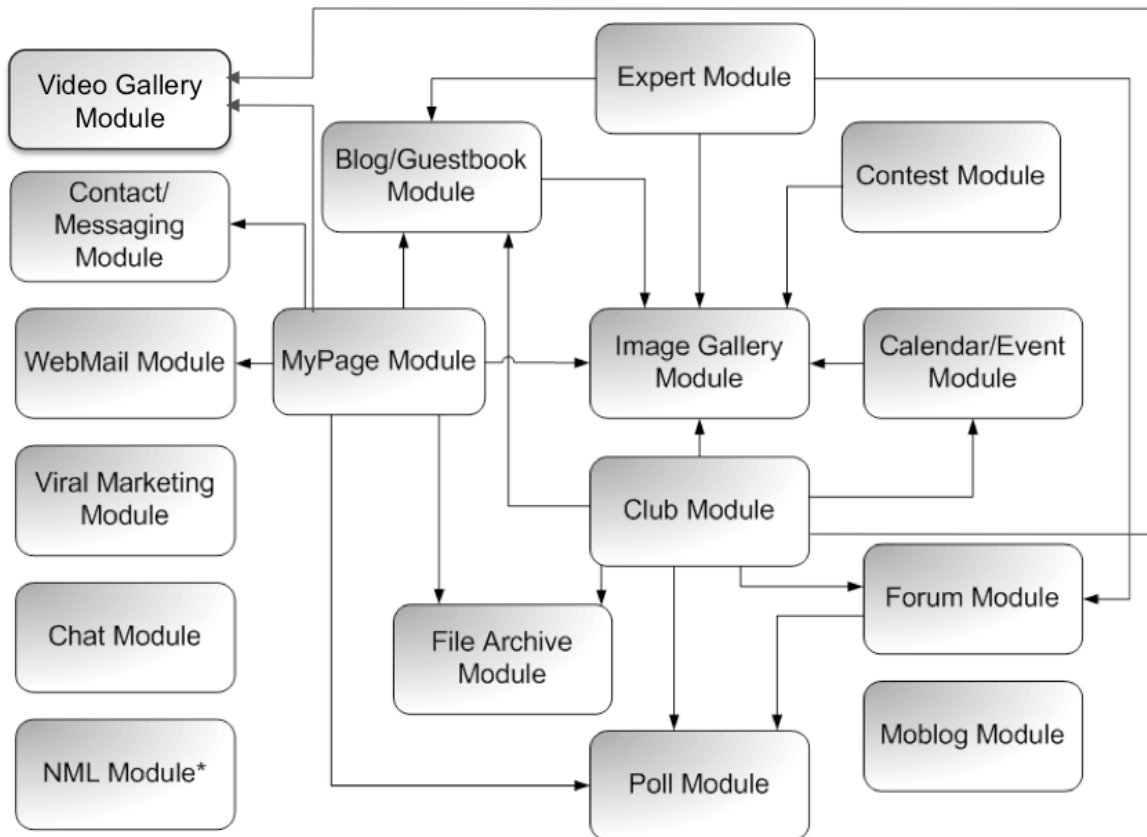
Video Gallery Module

Expert Module

Blog/Guestbook Module

Contest Module

Contact/ Messaging Module

WebMail Module

MyPage Module

Image Gallery Module

Calendar/Event Module

Viral Marketing Module

Club Module

Forum Module

Chat Module

File Archive Module

Moblog Module

NML Module*

Poll Module